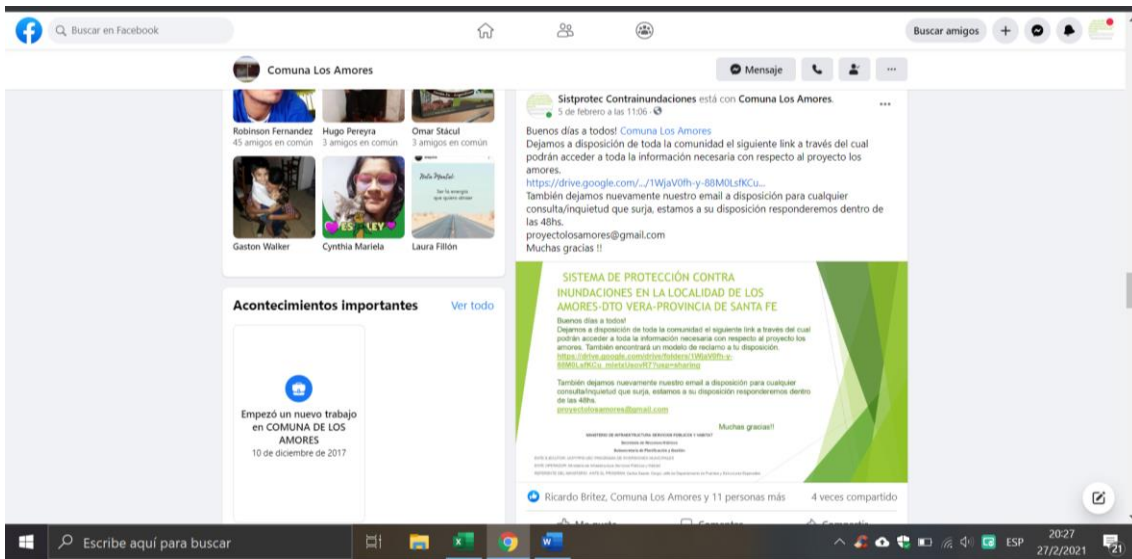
Buscar en Facebook

Buscar amigos

Comuna Los Amores

Mensaje

Robinson Fernandez
45 amigos en común

Hugo Pereyra
3 amigos en común

Omar Stácul
3 amigos en común

Gaston Walker

Cynthia Mariela

Laura Fillón

Acontecimientos importantes

Ver todo

Empezó un nuevo trabajo en COMUNA DE LOS AMORES
10 de diciembre de 2017

Sistprotec Contrainundaciones está con Comuna Los Amores.
5 de febrero a las 11:06 ·

Buenos días a todos! Comuna Los Amores
Dejamos a disposición de toda la comunidad el siguiente link a través del cual podrán acceder a toda la información necesaria con respecto al proyecto los amores.
https://drive.google.com/.../1WjaV0fh-y-88M0LsfKCu...
También dejamos nuevamente nuestro email a disposición para cualquier consulta/inquietud que surja, estamos a su disposición responderemos dentro de las 48hs.
proyectolosamores@gmail.com
Muchas gracias !!

SISTEMA DE PROTECCIÓN CONTRA INUNDACIONES EN LA LOCALIDAD DE LOS AMORES-DTO VERA-PROVINCIA DE SANTA FE

Buenos días a todos!
Dejamos a disposición de toda la comunidad el siguiente link a través del cual podrán acceder a toda la información necesaria con respecto al proyecto los amores. También encontrará un modelo de reclamo a tu disposición.
https://drive.google.com/drive/folders/1WjaV0fh-y-88M0LsfKCu_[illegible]

También dejamos nuevamente nuestro email a disposición para cualquier consulta/inquietud que surja, estamos a su disposición responderemos dentro de las 48hs.
proyectolosamores@gmail.com

Muchas gracias!!

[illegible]

Ricardo Britez, Comuna Los Amores y 11 personas más

4 veces compartido

Escribe aquí para buscar

ESP
20:27
27/2/2021